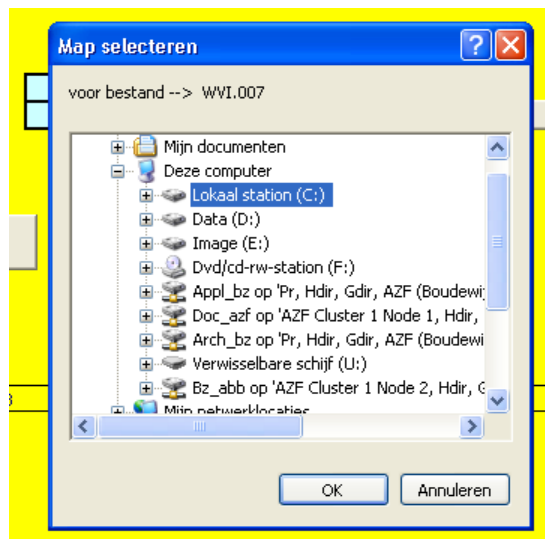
Map selecteren

voor bestand --> WVI.007

Mijn documenten
Deze computer
Lokaal station (C:)
Data (D:)
Image (E:)
Dvd/cd-rw-station (F:)
Appl_bz op 'Pr, Hdir, Gdir, AZF (Boudewij
Doc_azf op 'AZF Cluster 1 Node 1, Hdir,
Arch_bz op 'Pr, Hdir, Gdir, AZF (Boudewi
Verwisselbare schijf (U:)
Bz_abb op 'AZF Cluster 1 Node 2, Hdir, G
Mijn netwerklocaties

OK
Annuleren